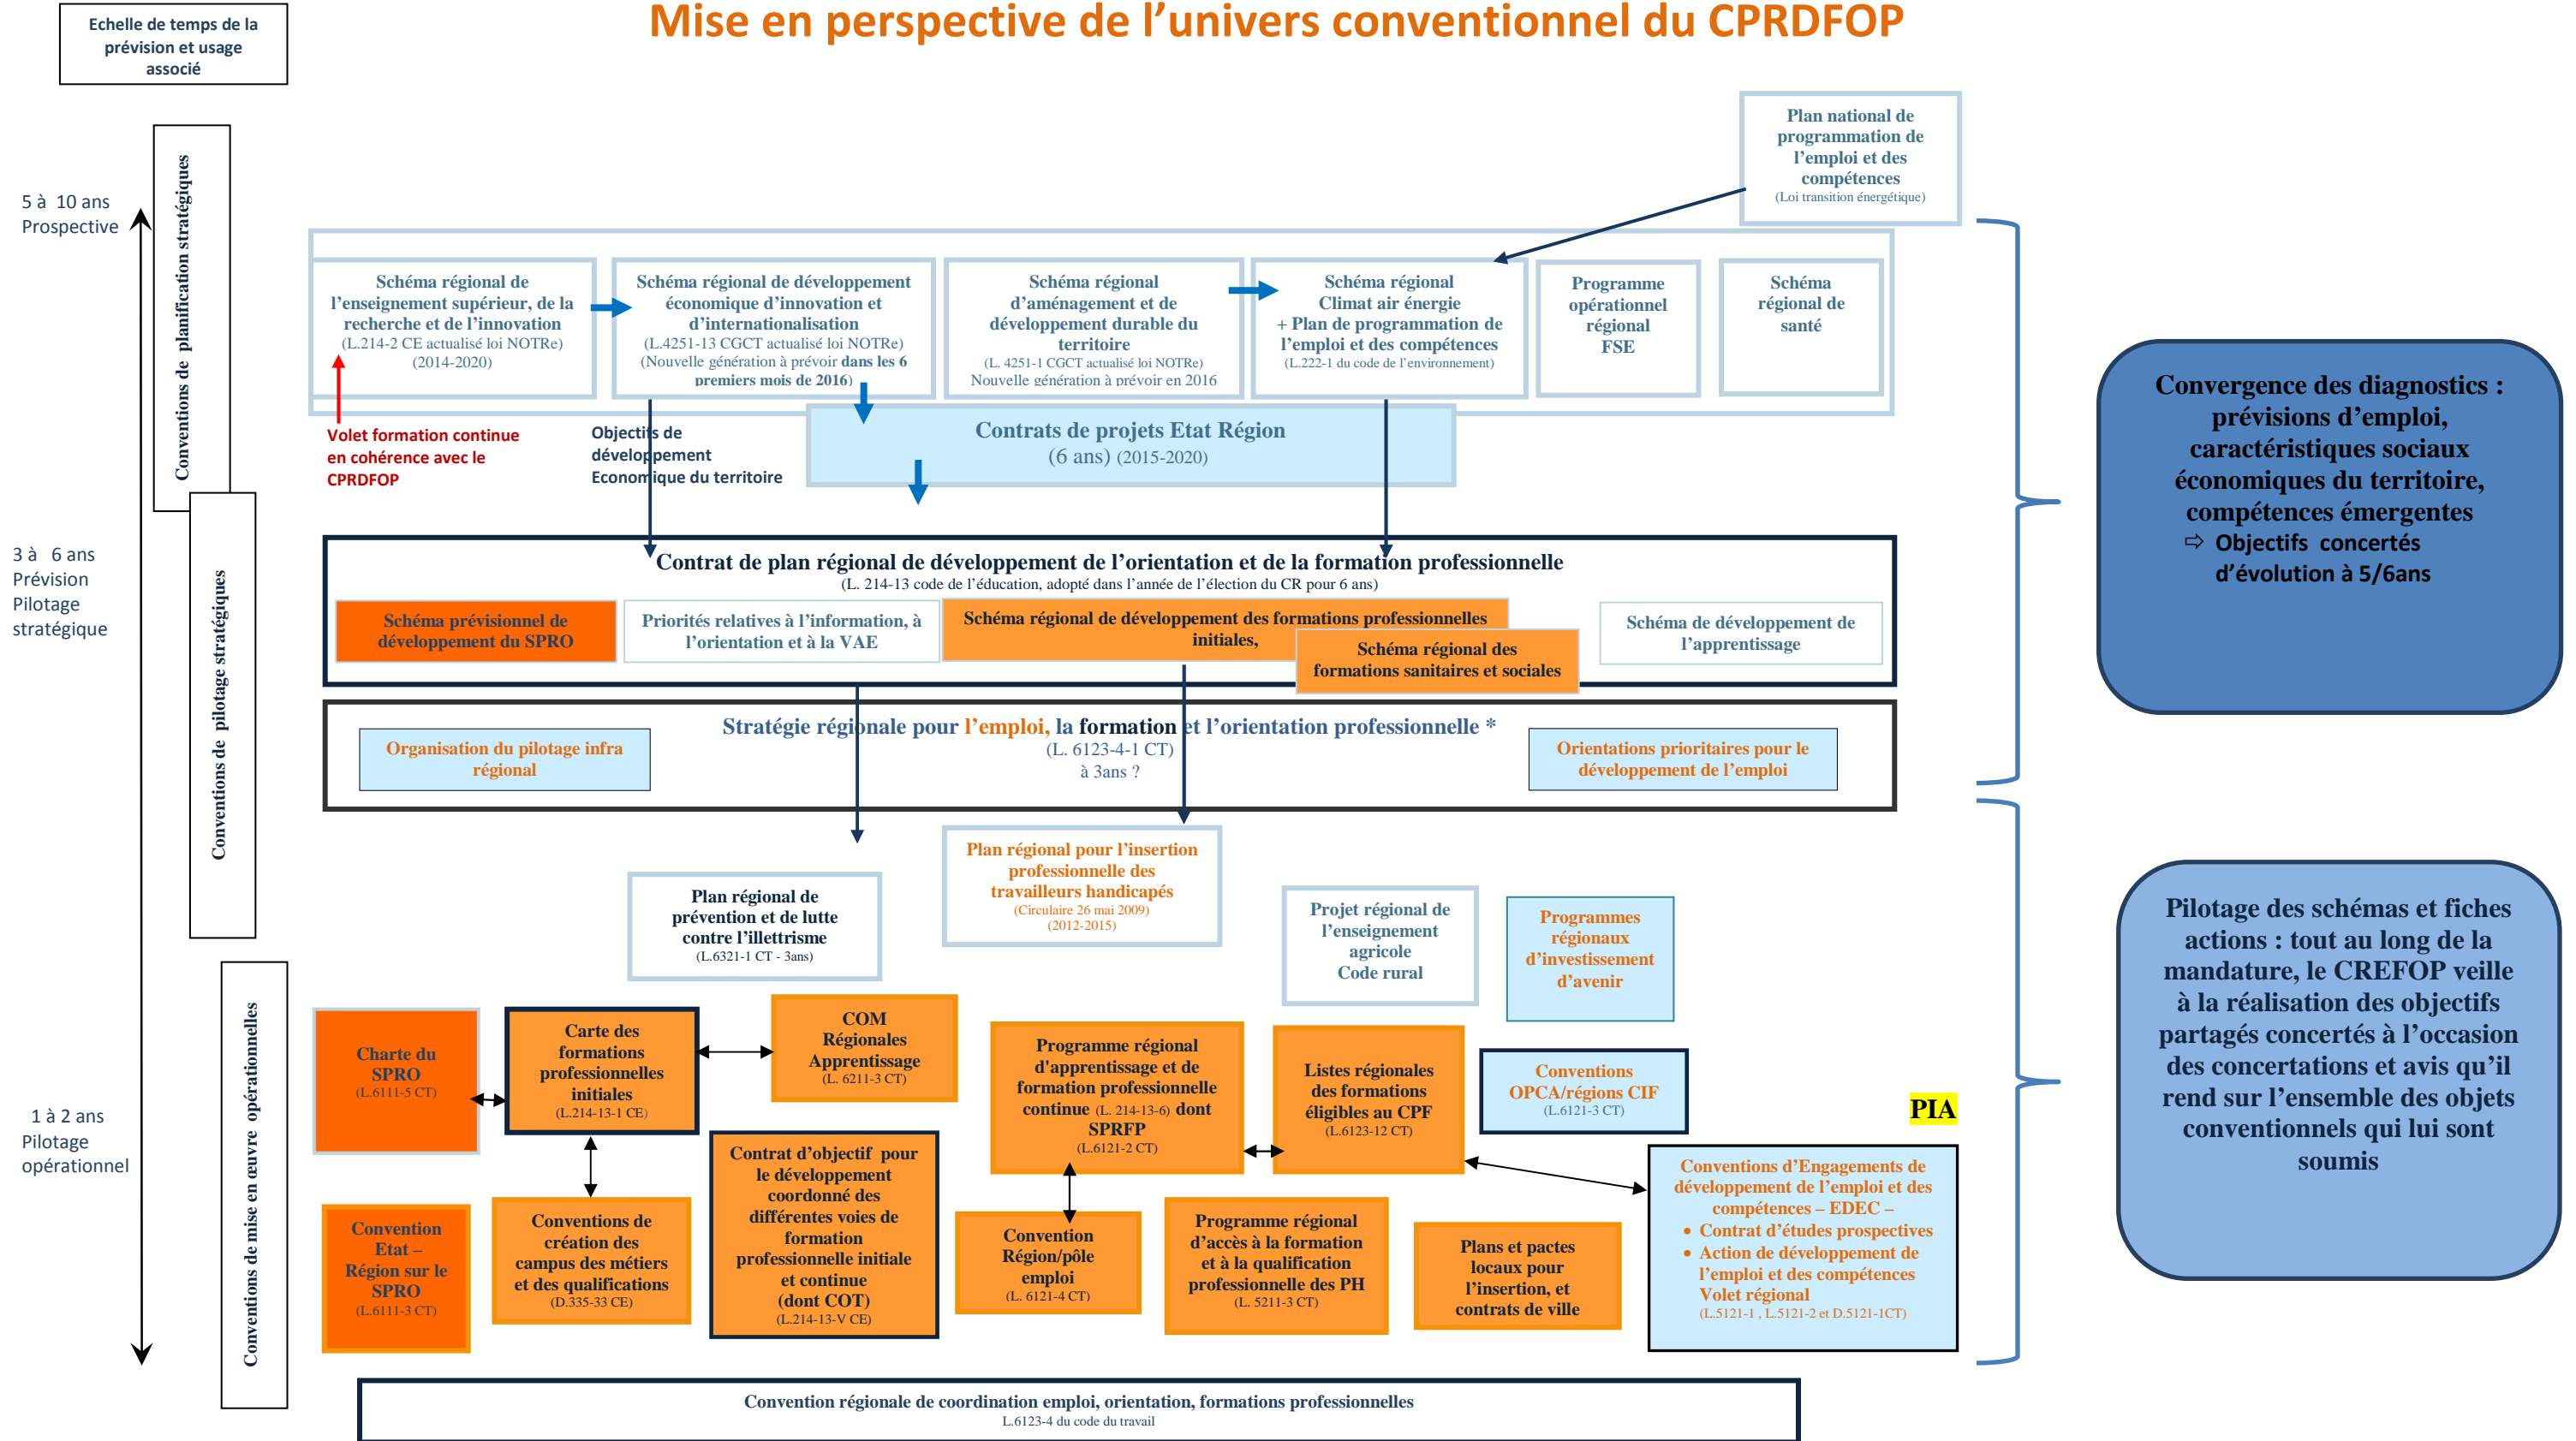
Echelle de temps de la prévision et usage associé

Mise en perspective de l'univers conventionnel du CPRDFOP

5 à 10 ans
Prospective

3 à 6 ans
Prévision
Pilotage stratégique

1 à 2 ans
Pilotage opérationnel

Conventions de planification stratégiques

Conventions de pilotage stratégiques

Conventions de mise en œuvre opérationnelles

Plan national de programmation de l'emploi et des compétences
(Loi transition énergétique)

Schéma régional de l'enseignement supérieur, de la recherche et de l'innovation
(L.214-2 CE actualisé loi NOTRe)
(2014-2020)

Schéma régional de développement économique d'innovation et d'internationalisation
(L.4251-13 CGCT actualisé loi NOTRe)
(Nouvelle génération à prévoir dans les 6 premiers mois de 2016)

Schéma régional d'aménagement et de développement durable du territoire
(L. 4251-1 CGCT actualisé loi NOTRe)
Nouvelle génération à prévoir en 2016

Schéma régional Climat air énergie
+ Plan de programmation de l'emploi et des compétences
(L.222-1 du code de l'environnement)

Programme opérationnel régional FSE

Schéma régional de santé

Volet formation continue en cohérence avec le CPRDFOP

Objectifs de développement Economique du territoire

Contrats de projets Etat Région
(6 ans) (2015-2020)

Contrat de plan régional de développement de l'orientation et de la formation professionnelle
(L. 214-13 code de l'éducation, adopté dans l'année de l'élection du CR pour 6 ans)

Schéma prévisionnel de développement du SPRO

Priorités relatives à l'information, à l'orientation et à la VAE

Schéma régional de développement des formations professionnelles initiales,

Schéma régional des formations sanitaires et sociales

Schéma de développement de l'apprentissage

Stratégie régionale pour l'emploi, la formation et l'orientation professionnelle *
(L. 6123-4-1 CT)
à 3ans ?

Organisation du pilotage infra régional

Orientations prioritaires pour le développement de l'emploi

Convergence des diagnostics : prévisions d'emploi, caractéristiques sociaux économiques du territoire, compétences émergentes
⇨ Objectifs concertés d'évolution à 5/6ans

Plan régional pour l'insertion professionnelle des travailleurs handicapés
(Circulaire 26 mai 2009)
(2012-2015)

Plan régional de prévention et de lutte contre l'illettrisme
(L.6321-1 CT - 3ans)

Projet régional de l'enseignement agricole
Code rural

Programmes régionaux d'investissement d'avenir

Charte du SPRO
(L.6111-5 CT)

Carte des formations professionnelles initiales
(L.214-13-1 CE)

COM Régionales Apprentissage
(L. 6211-3 CT)

Programme régional d'apprentissage et de formation professionnelle continue (L. 214-13-6) dont SPRFP
(L.6121-2 CT)

Listes régionales des formations éligibles au CPF
(L.6123-12 CT)

Conventions OPCA/régions CIF
(L.6121-3 CT)

PIA

Pilotage des schémas et fiches actions : tout au long de la mandature, le CREFOP veille à la réalisation des objectifs partagés concertés à l'occasion des concertations et avis qu'il rend sur l'ensemble des objets conventionnels qui lui sont soumis

Convention Etat – Région sur le SPRO
(L.6111-3 CT)

Conventions de création des campus des métiers et des qualifications
(D.335-33 CE)

Contrat d'objectif pour le développement coordonné des différentes voies de formation professionnelle initiale et continue (dont COT)
(L.214-13-V CE)

Convention Région/pôle emploi
(L. 6121-4 CT)

Programme régional d'accès à la formation et à la qualification professionnelle des PH
(L. 5211-3 CT)

Plans et pactes locaux pour l'insertion, et contrats de ville

Conventions d'Engagements de développement de l'emploi et des compétences – EDEC –
• Contrat d'études prospectives
• Action de développement de l'emploi et des compétences Volet régional
(L.5121-1 , L.5121-2 et D.5121-1CT)

Convention régionale de coordination emploi, orientation, formations professionnelles
L.6123-4 du code du travail